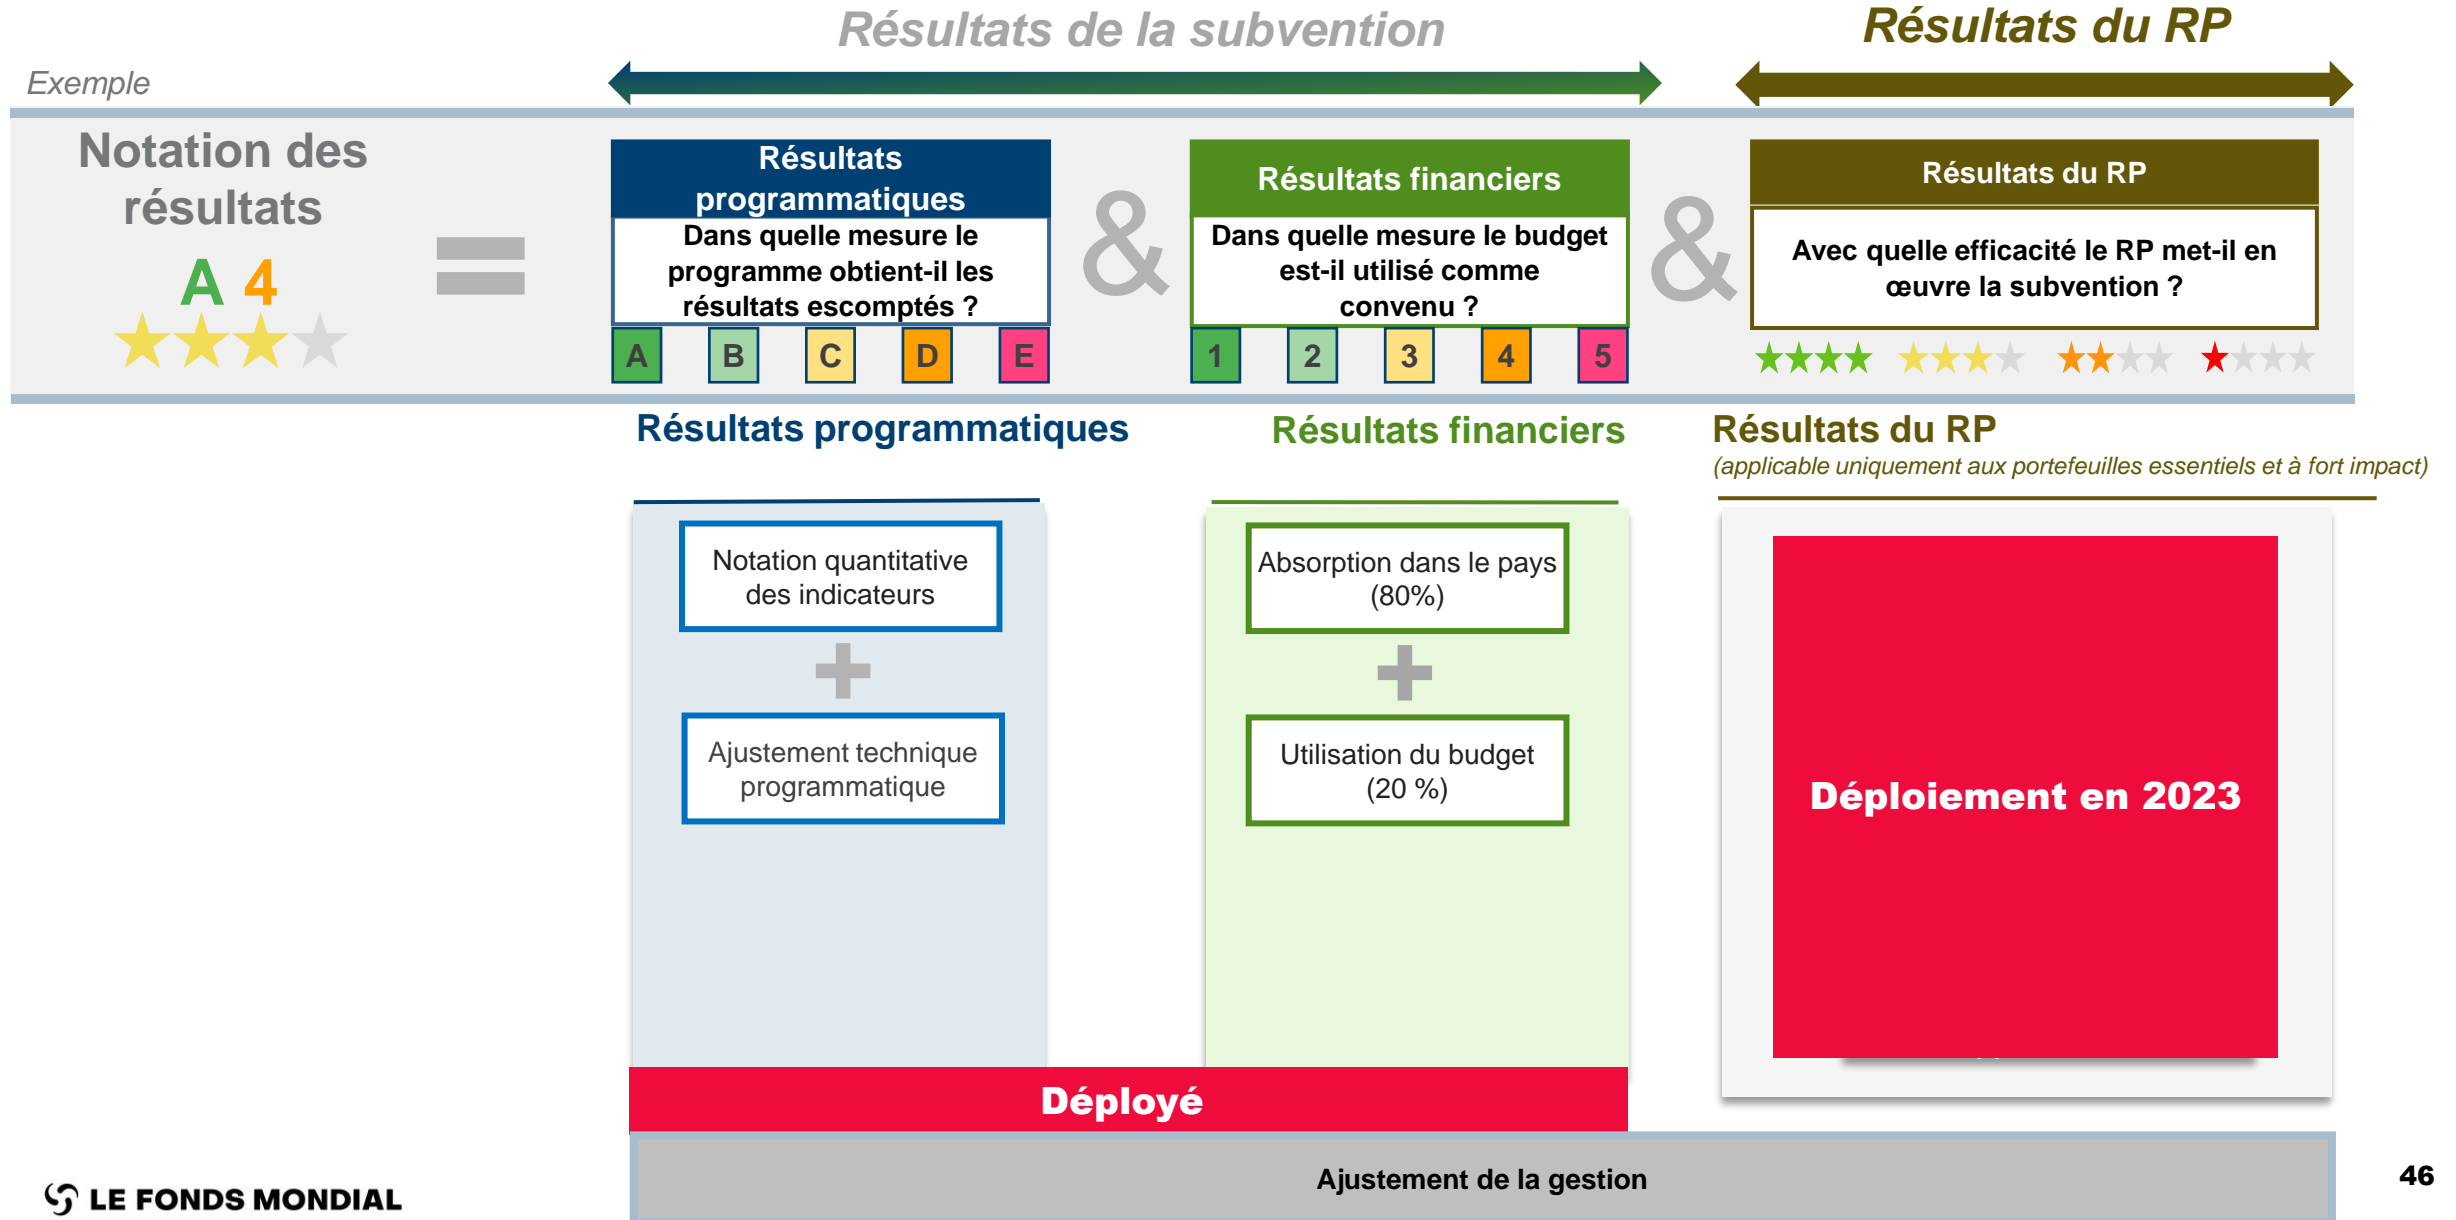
Résultats de la subvention

Résultats du RP

Exemple

Notation des résultats

A 4

=

Résultats programmatiques

Dans quelle mesure le programme obtient-il les résultats escomptés ?

A B C D E

&

Résultats financiers

Dans quelle mesure le budget est-il utilisé comme convenu ?

1 2 3 4 5

&

Résultats du RP

Avec quelle efficacité le RP met-il en œuvre la subvention ?

Résultats programmatiques

Résultats financiers

Résultats du RP

(applicable uniquement aux portefeuilles essentiels et à fort impact)

Notation quantitative des indicateurs

Ajustement technique programmatique

Absorption dans le pays (80%)

Utilisation du budget (20 %)

Déploiement en 2023

Déployé

Ajustement de la gestion

LE FONDS MONDIAL

46